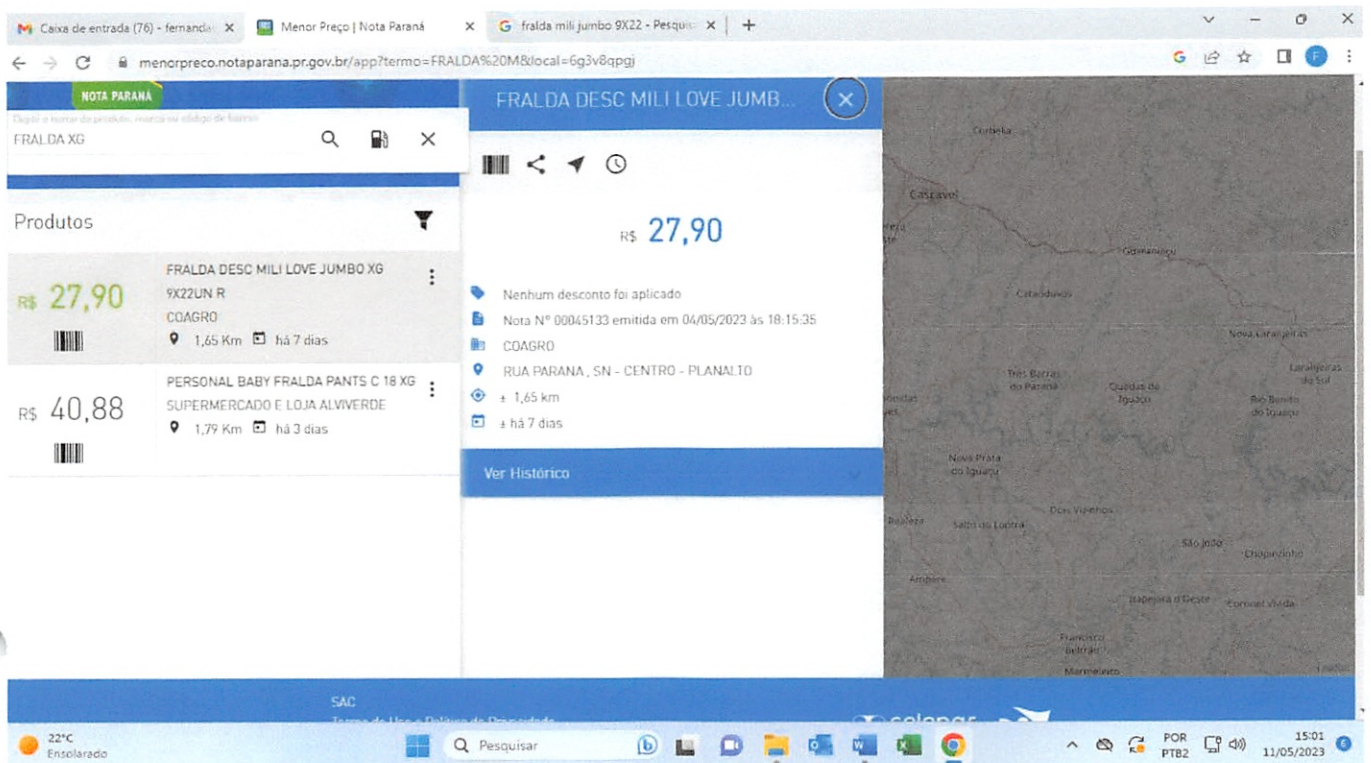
Caixa de entrada (76) - fernanda ×
Menor Preço | Nota Paraná ×
fralda mili jumbo 9X22 - Pesquis ×
+

menorpreco.notaparana.pr.gov.br/app?termo=FRALDA%20M&local=6g3v8qpgj

NOTA PARANÁ
Digite o termo do produto, marca ou código de barras
FRALDA XG

Produtos

R$ 27,90
FRALDA DESC MILI LOVE JUMBO XG 9X22UN R
COAGRO
1,65 Km há 7 dias

R$ 40,88
PERSONAL BABY FRALDA PANTS C 18 XG
SUPERMERCADO E LOJA ALVIVERDE
1,79 Km há 3 dias

FRALDA DESC MILI LOVE JUMB...

R$ 27,90

Nenhum desconto foi aplicado
Nota Nº 00045133 emitida em 04/05/2023 às 18:15:35
COAGRO
RUA PARANA , SN - CENTRO - PLANALTO
± 1,65 km
± há 7 dias

Ver Histórico

Corbélia
Cascavel
Guaraniaçu
Catanduvas
Nova Laranjeiras
Laranjeiras do Sul
Três Barras do Paraná
Quedas do Iguaçu
Rio Bonito do Iguaçu
Nova Prata do Iguaçu
Dois Vizinhos
Salto do Lontra
São João
Chopinzinho
Ampére
Itapejara d'Oeste
Coronel Vivida
Francisco Beltrão
Marmeleiro

SAC
Termo de Uso e Política de Privacidade
celepar

22°C
Ensolarado
Pesquisar
POR PTB2
15:01
11/05/2023